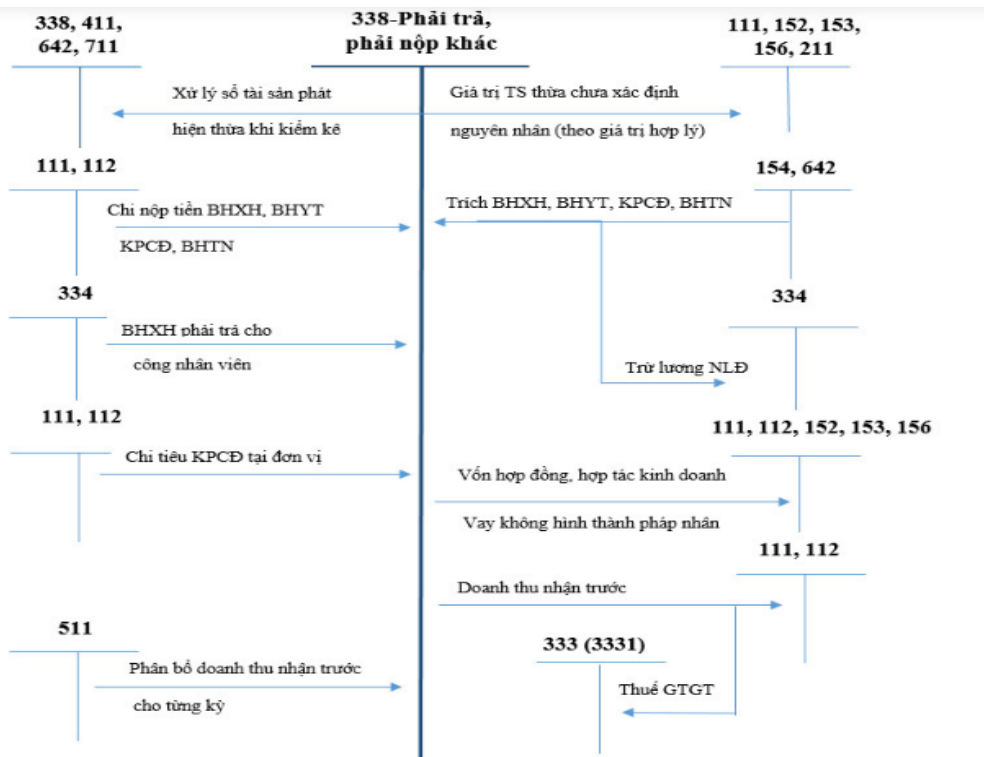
338-Phải trả, phải nộp khác

338, 411, 642, 711

111, 152, 153, 156, 211

Xử lý số tài sản phát hiện thừa khi kiểm kê

Giá trị TS thừa chưa xác định nguyên nhân (theo giá trị hợp lý)

111, 112

154, 642

Chi nộp tiền BHXH, BHYT KPCĐ, BHTN

Trích BHXH, BHYT, KPCĐ, BHTN

334

334

BHXH phải trả cho công nhân viên

Trừ lương NLĐ

111, 112

111, 112, 152, 153, 156

Chi tiêu KPCĐ tại đơn vị

Vốn hợp đồng, hợp tác kinh doanh

Vay không hình thành pháp nhân

111, 112

Doanh thu nhận trước

511

333 (3331)

Phân bổ doanh thu nhận trước cho từng kỳ

Thuế GTGT